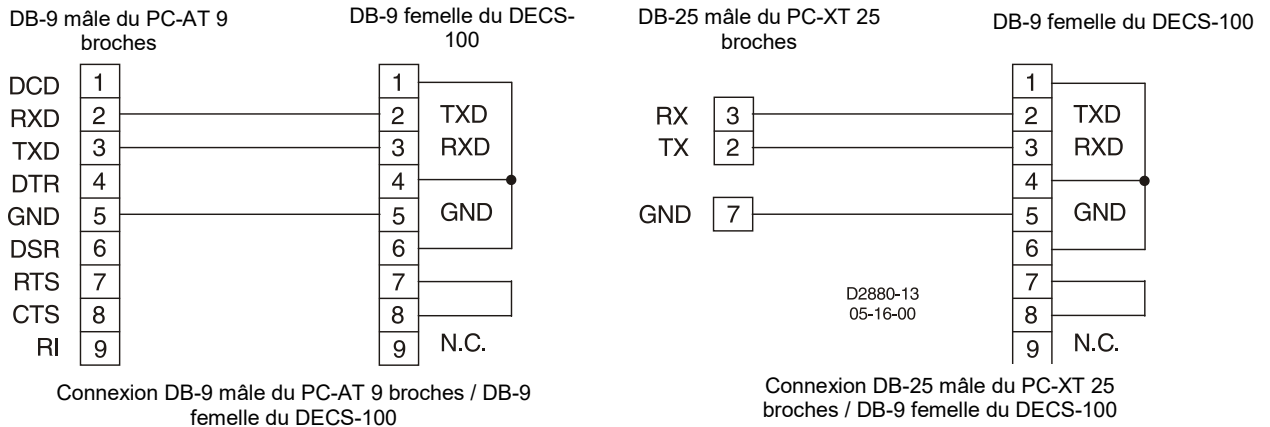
DB-9 mâle du PC-AT 9 broches

DB-9 femelle du DECS-100

DCD 1
RXD 2
TXD 3
DTR 4
GND 5
DSR 6
RTS 7
CTS 8
RI 9

1
2 TXD
3 RXD
4
5 GND
6
7
8
9 N.C.

Connexion DB-9 mâle du PC-AT 9 broches / DB-9 femelle du DECS-100

DB-25 mâle du PC-XT 25 broches

DB-9 femelle du DECS-100

RX 3
TX 2
GND 7

1
2 TXD
3 RXD
4
5 GND
6
7
8
9 N.C.

D2880-13
05-16-00

Connexion DB-25 mâle du PC-XT 25 broches / DB-9 femelle du DECS-100